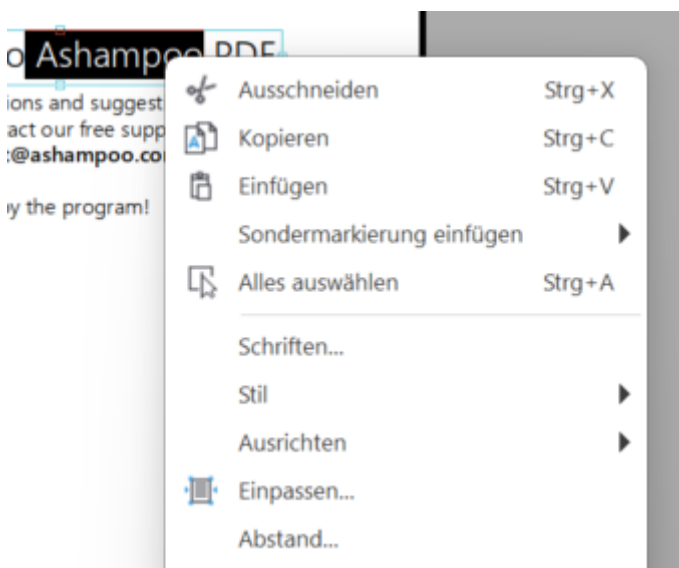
o Ashampoo PDF
ions and suggest
act our free supp
@ashampoo.co
y the program!

Ausschneiden Strg+X
Kopieren Strg+C
Einfügen Strg+V
Sondermarkierung einfügen
Alles auswählen Strg+A
Schriften...
Stil
Ausrichten
Einpassen...
Abstand...